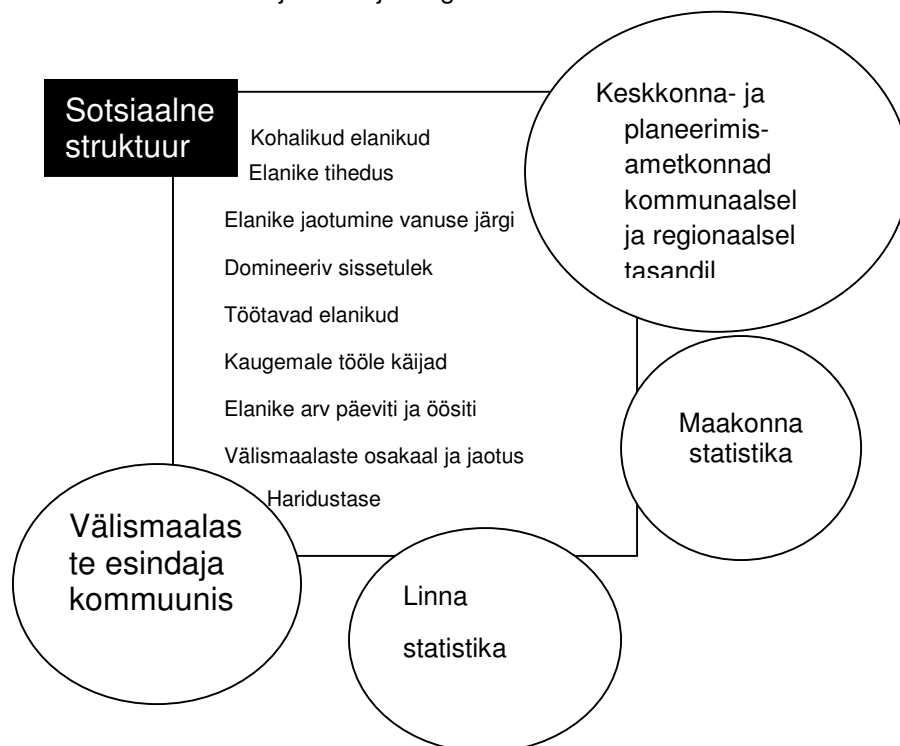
Sotsiaalne struktuur

Kohalikud elanikud

Elanike tihedus

Elanike jaotumine vanuse järgi

Domineeriv sissetulek

Töötavad elanikud

Kaugemale tööle käijad

Elanike arv päeviti ja öösiti

Välismaalaste osakaal ja jaotus

Haridustase

Keskkonna- ja planeerimisametkonnad kommunaalsel ja regionaalsel tasandil

Maakonna statistika

Linna statistika

Välismaalaste esindaja kommuunis